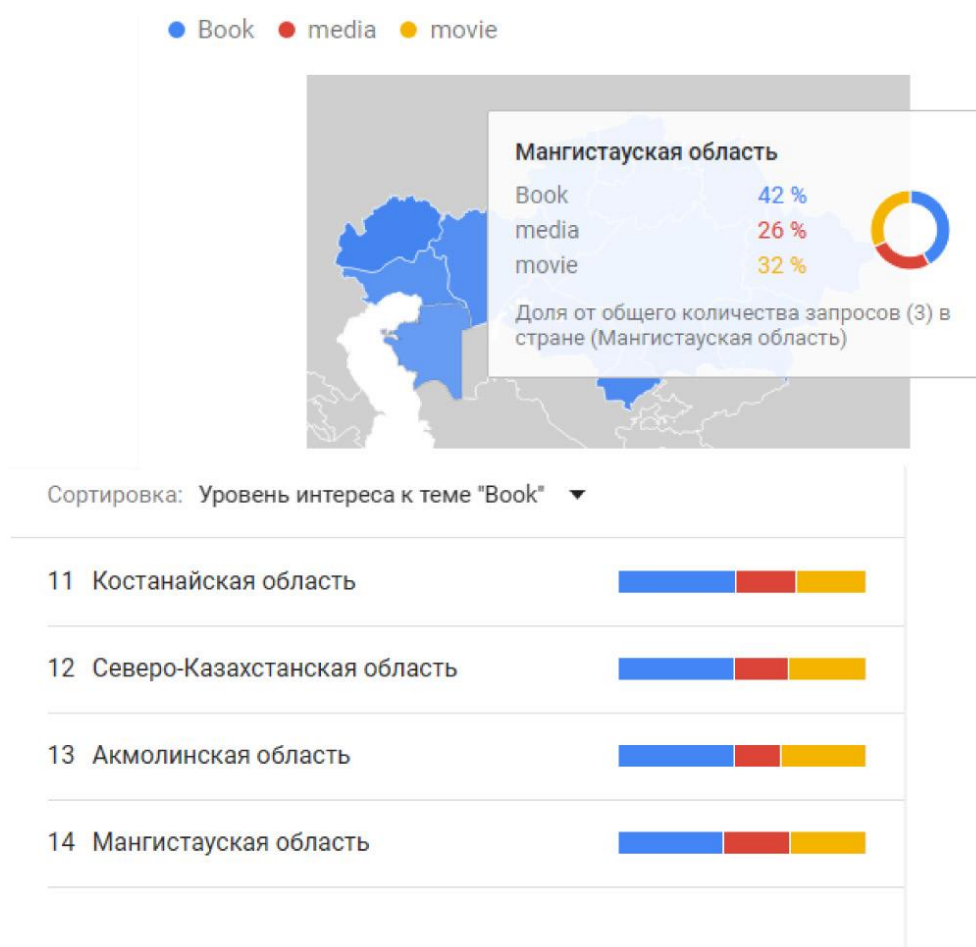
Book media movie

Мангистауская область
Book 42 %
media 26 %
movie 32 %
Доля от общего количества запросов (3) в стране (Мангистауская область)

Сортировка: Уровень интереса к теме "Book"

11 Костанайская область

12 Северо-Казахстанская область

13 Акмолинская область

14 Мангистауская область